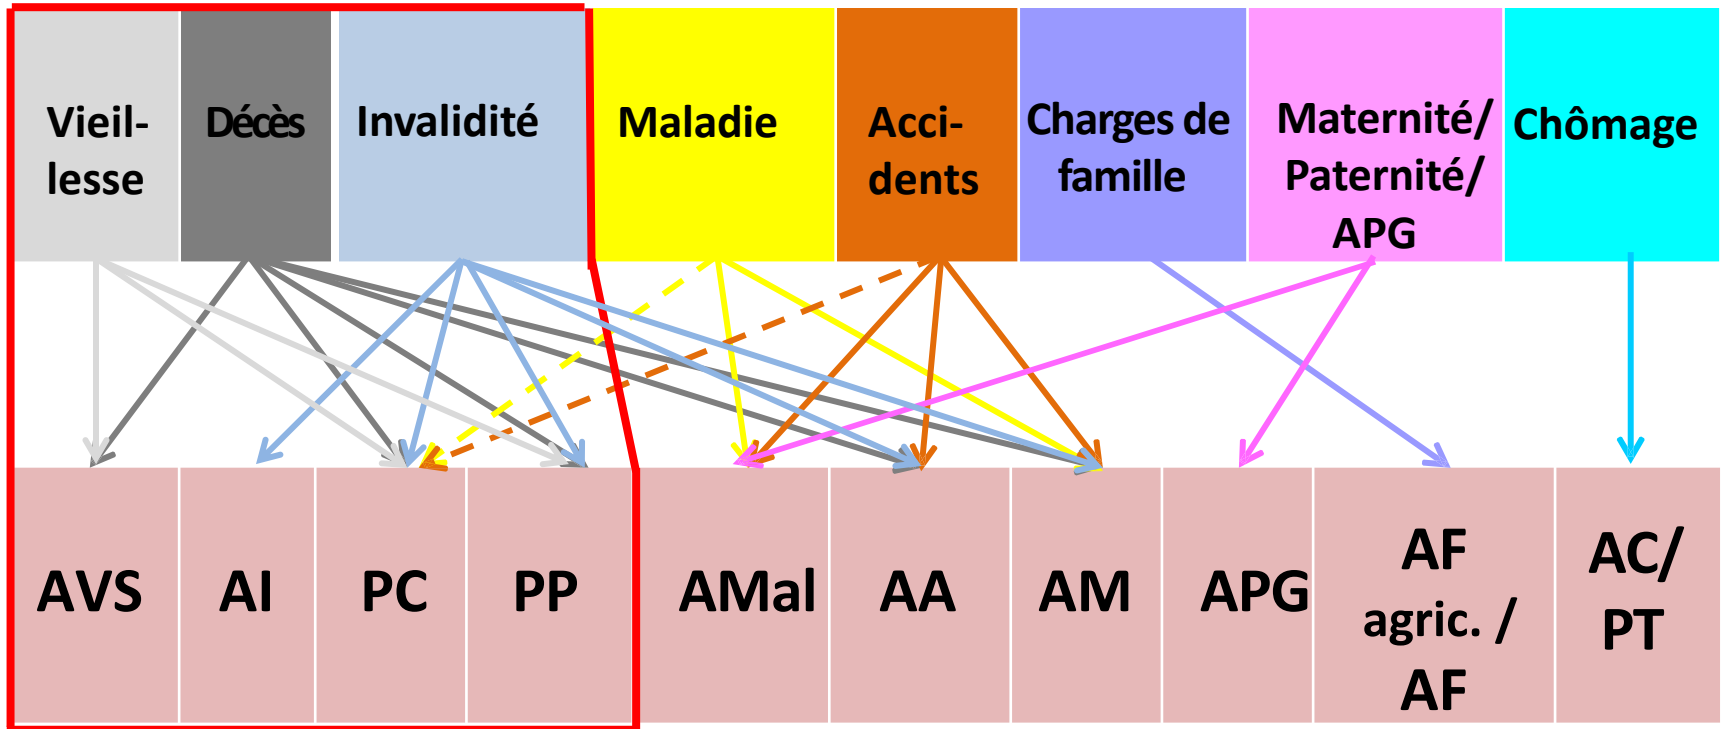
| Vieillesse | Décès | Invalidité | Maladie | Accidents | Charges de famille | Maternité/ Paternité/ APG | Chômage |
|---|---|---|---|---|---|---|---|

| AVS | AI | PC | PP | AMal | AA | AM | APG | AF agric. / AF | AC/ PT |
|---|---|---|---|---|---|---|---|---|---|